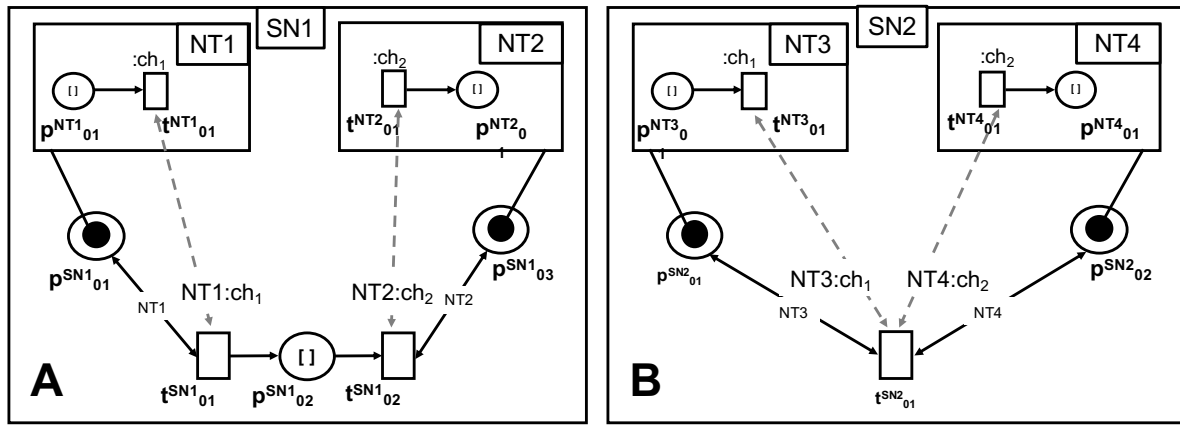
SN1

NT1

:$ch_1$

[]

$p^{NT1}_{01}$

$t^{NT1}_{01}$

NT2

:$ch_2$

[]

$t^{NT2}_{01}$

$p^{NT2}_{01}$

$p^{SN1}_{01}$

NT1

NT1:$ch_1$

NT2:$ch_2$

NT2

$p^{SN1}_{03}$

[ ]

$t^{SN1}_{01}$

$p^{SN1}_{02}$

$t^{SN1}_{02}$

A

SN2

NT3

:$ch_1$

[]

$p^{NT3}_{01}$

$t^{NT3}_{01}$

NT4

:$ch_2$

[]

$t^{NT4}_{01}$

$p^{NT4}_{01}$

$p^{SN2}_{01}$

NT3:$ch_1$

NT4:$ch_2$

$p^{SN2}_{02}$

NT3

NT4

$t^{SN2}_{01}$

B